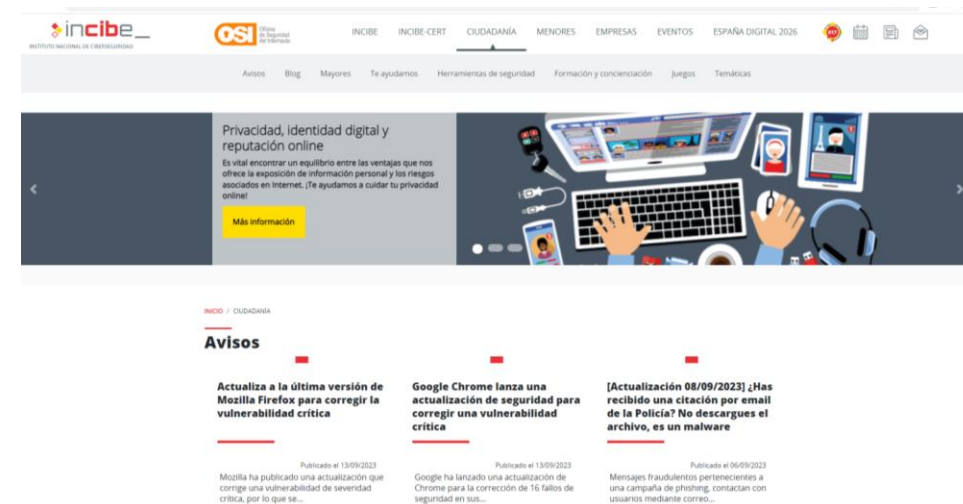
incibe_
INSTITUTO NACIONAL DE CIBERSEGURIDAD

OSI Oficina de Seguridad del Internauta

INCIBE INCIBE-CERT CIUDADANÍA MENORES EMPRESAS EVENTOS ESPAÑA DIGITAL 2026

Avisos Blog Mayores Te ayudamos Herramientas de seguridad Formación y concienciación Juegos Temáticas

Privacidad, identidad digital y reputación online
Es vital encontrar un equilibrio entre las ventajas que nos ofrece la exposición de información personal y los riesgos asociados en Internet. ¡Te ayudamos a cuidar tu privacidad online!

Más información

INICIO / CIUDADANÍA

Avisos

Actualiza a la última versión de Mozilla Firefox para corregir la vulnerabilidad crítica

Publicado el 13/09/2023
Mozilla ha publicado una actualización que corrige una vulnerabilidad de severidad crítica, por lo que se...

Google Chrome lanza una actualización de seguridad para corregir una vulnerabilidad crítica

Publicado el 13/09/2023
Google ha lanzado una actualización de Chrome para la corrección de 16 fallos de seguridad en sus...

[Actualización 08/09/2023] ¿Has recibido una citación por email de la Policía? No descargues el archivo, es un malware

Publicado el 06/09/2023
Mensajes fraudulentos pertenecientes a una campaña de phishing, contactan con usuarios mediante correo...